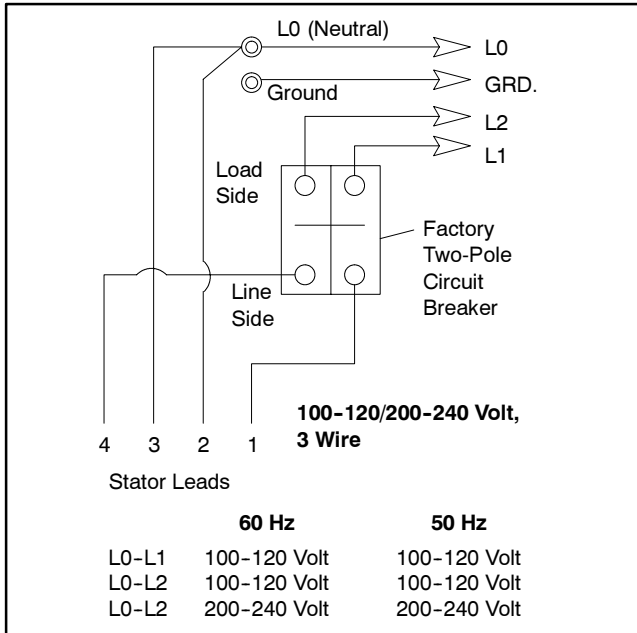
L0 (Neutral)

L0

Ground

GRD.

L2

L1

Load Side

Factory Two-Pole Circuit Breaker

Line Side

100-120/200-240 Volt, 3 Wire

4 3 2 1

Stator Leads

| | 60 Hz | 50 Hz |
|---|---|---|
| L0-L1 | 100-120 Volt | 100-120 Volt |
| L0-L2 | 100-120 Volt | 100-120 Volt |
| L0-L2 | 200-240 Volt | 200-240 Volt |